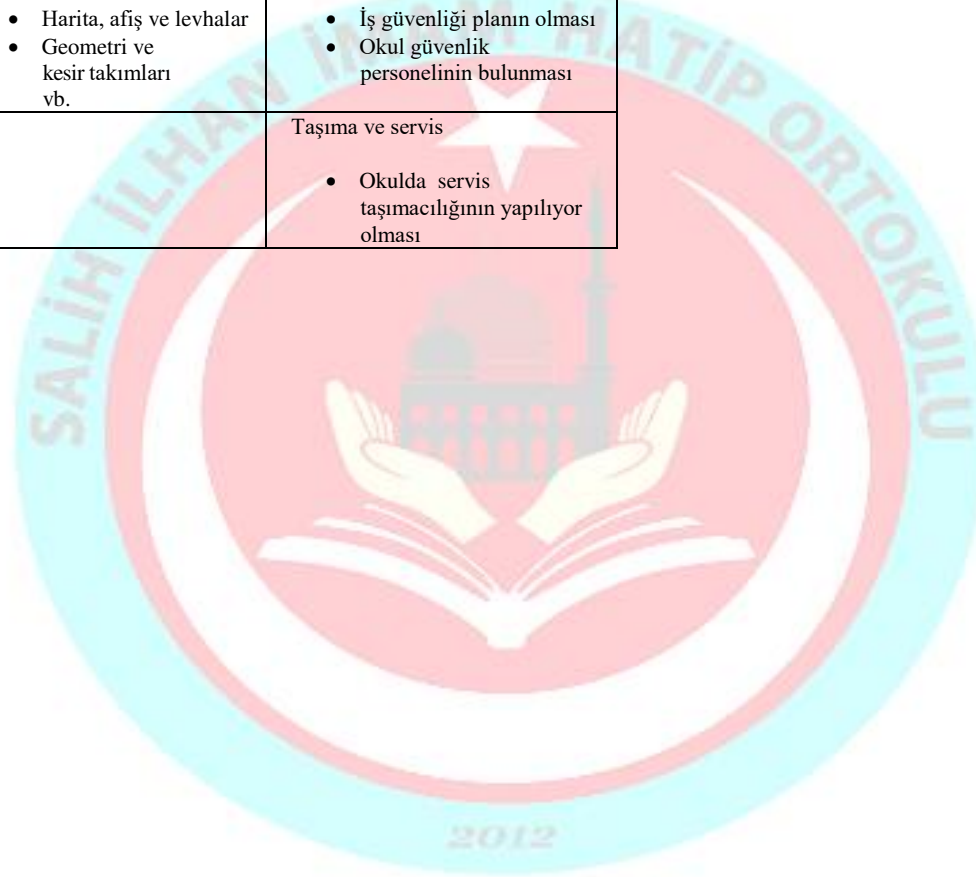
| | |
|---|---|
| • Harita, afiş ve levhalar<br>• Geometri ve kesir takımları vb. | • İş güvenliği planın olması<br>• Okul güvenlik personelinin bulunması |
| | Taşıma ve servis<br><br>• Okulda servis taşımacılığının yapılıyor olması |

SALİH İLHAN İMAM HATİP ORTAOKULU

2012